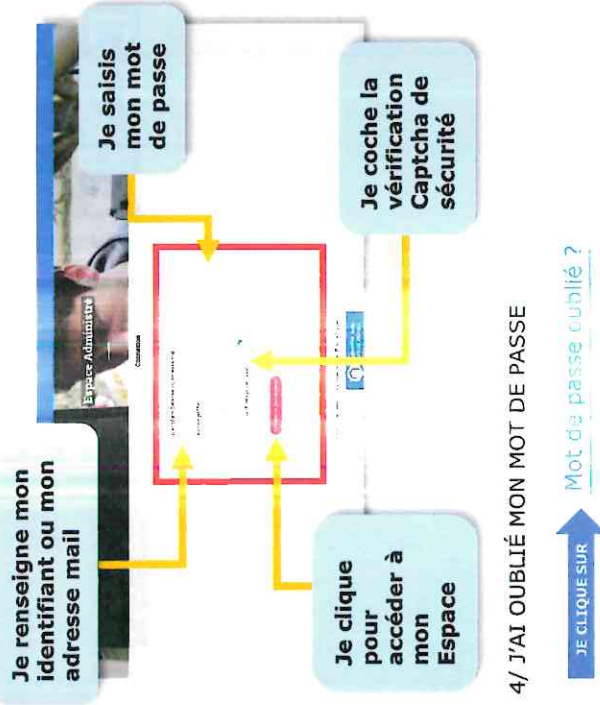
Je renseigne mon identifiant ou mon adresse mail

Espace Administré

Connexion

Je saisis mon mot de passe

Je coche la vérification Captcha de sécurité

Je clique pour accéder à mon Espace

4/ J'AI OUBLIÉ MON MOT DE PASSE

JE CLIQUE SUR

Mot de passe oublié ?